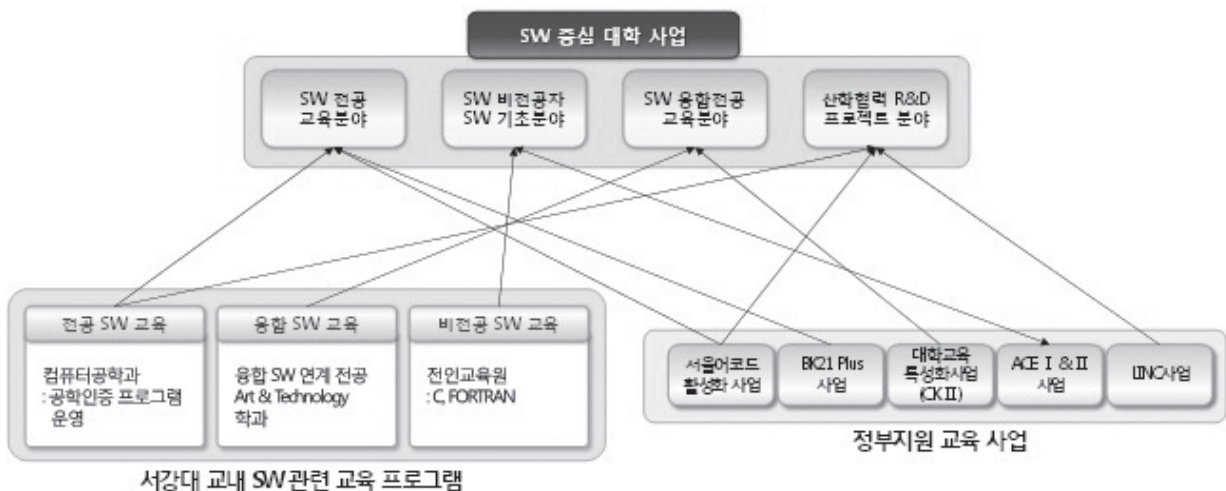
SW 중심 대학 사업

SW 전공
교육분야

SW 비전공자
SW 기초분야

SW 융합전공
교육분야

산학협력 R&D
프로젝트 분야

전공 SW 교육

컴퓨터공학과
: 공학인증 프로그램 운영

융합 SW 교육

융합 SW 연계 전공
Art & Technology 학과

비전공 SW 교육

전인교육원
: C, FORTRAN

서강대 교내 SW 관련 교육 프로그램

서울어코드
활성화 사업

BK21 Plus
사업

대학교육
특성화사업
(CK II)

ACE I & II
사업

LINC사업

정부지원 교육 사업